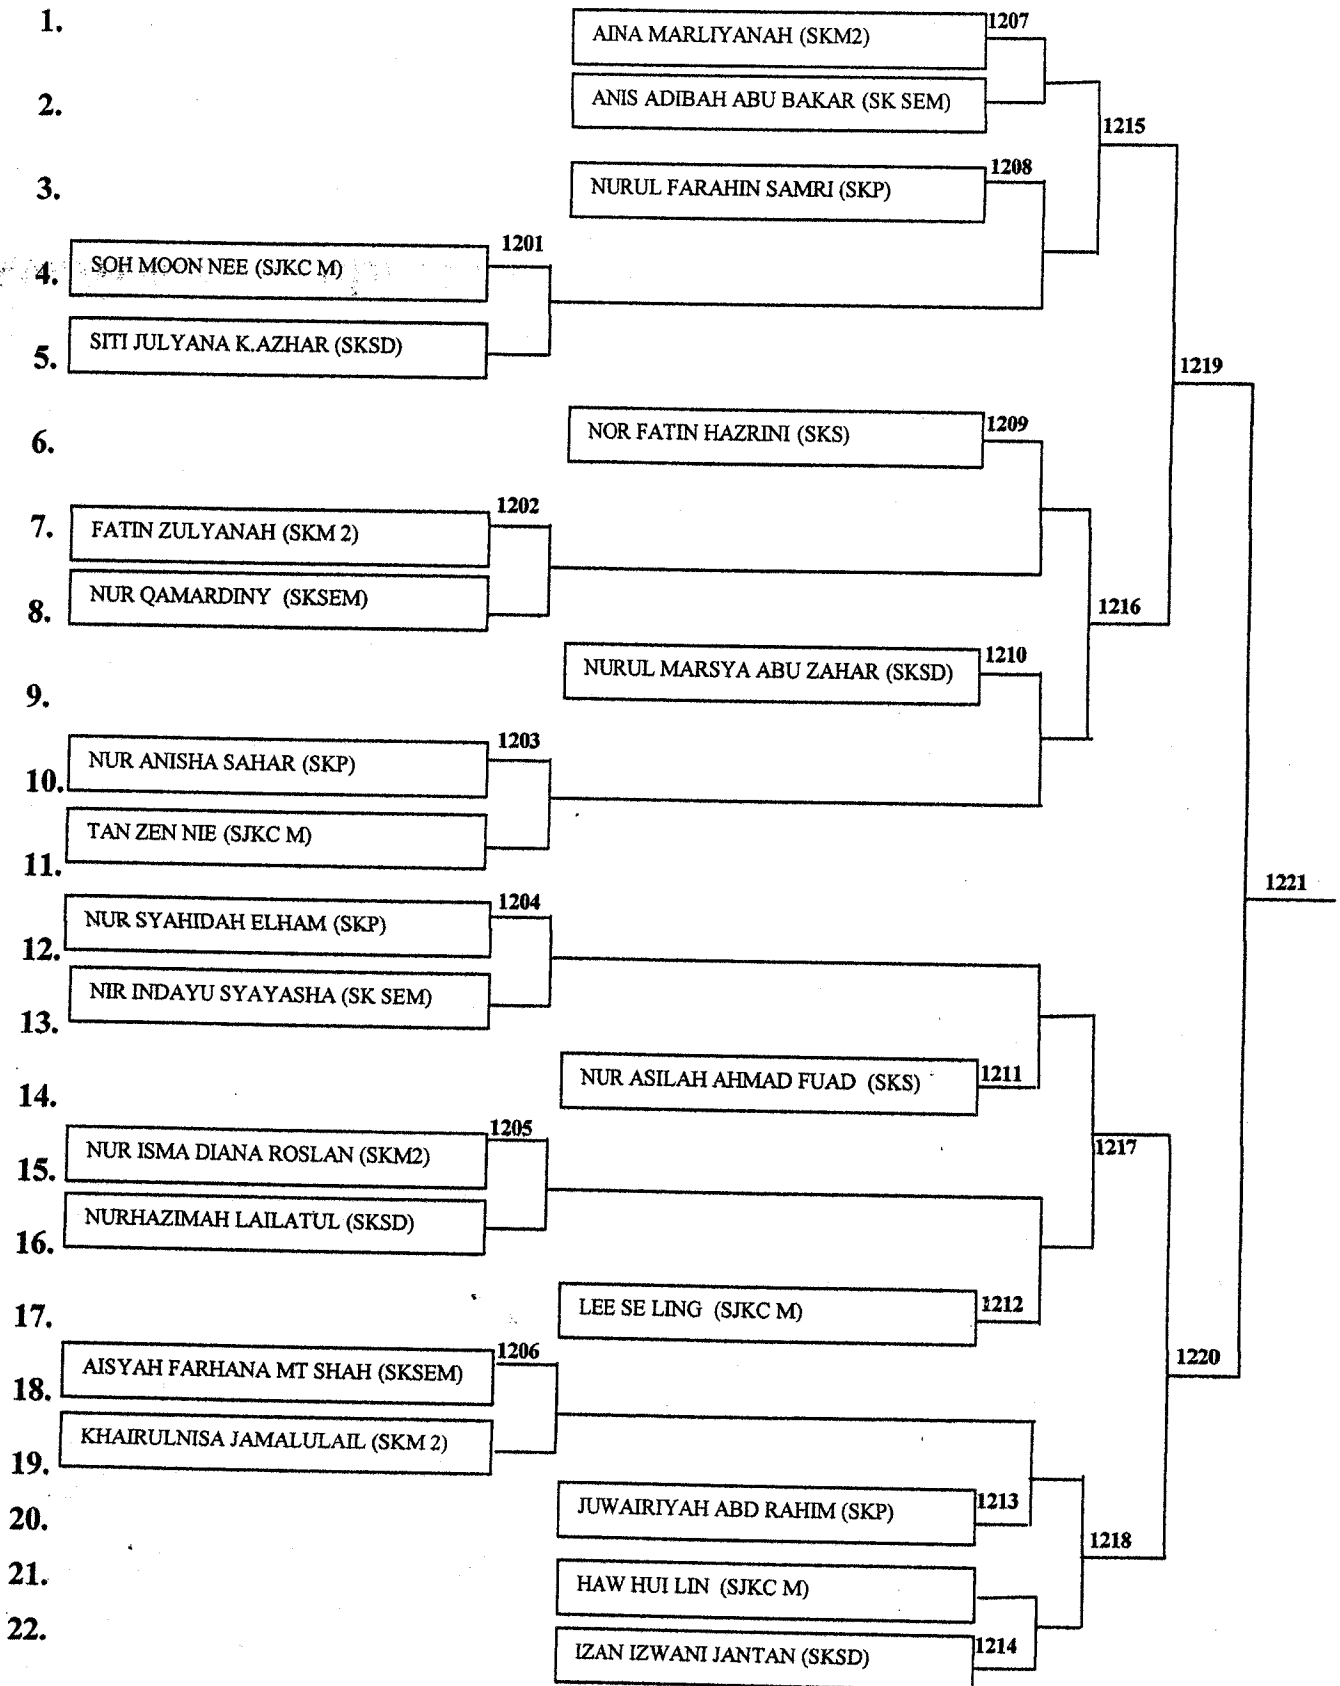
1.
AINA MARLIYANAH (SKM2)
1207
2.
ANIS ADIBAH ABU BAKAR (SK SEM)
1215
3.
NURUL FARAHIN SAMRI (SKP)
1208
4.
SOH MOON NEE (SJKC M)
1201
5.
SITI JULYANA K.AZHAR (SKSD)
1219
6.
NOR FATIN HAZRINI (SKS)
1209
7.
FATIN ZULYANAH (SKM 2)
1202
8.
NUR QAMARDINY (SKSEM)
1216
9.
NURUL MARSYA ABU ZAHAR (SKSD)
1210
10.
NUR ANISHA SAHAR (SKP)
1203
11.
TAN ZEN NIE (SJKC M)
1221
12.
NUR SYAHIDAH ELHAM (SKP)
1204
13.
NIR INDAYU SYAYASHA (SK SEM)
14.
NUR ASILAH AHMAD FUAD (SKS)
1211
15.
NUR ISMA DIANA ROSLAN (SKM2)
1205
1217
16.
NURHAZIMAH LAILATUL (SKSD)
17.
LEE SE LING (SJKC M)
1212
18.
AISYAH FARHANA MT SHAH (SKSEM)
1206
1220
19.
KHAIRULNISA JAMALULAIL (SKM 2)
20.
JUWAIRIYAH ABD RAHIM (SKP)
1213
1218
21.
HAW HUI LIN (SJKC M)
22.
IZAN IZWANI JANTAN (SKSD)
1214